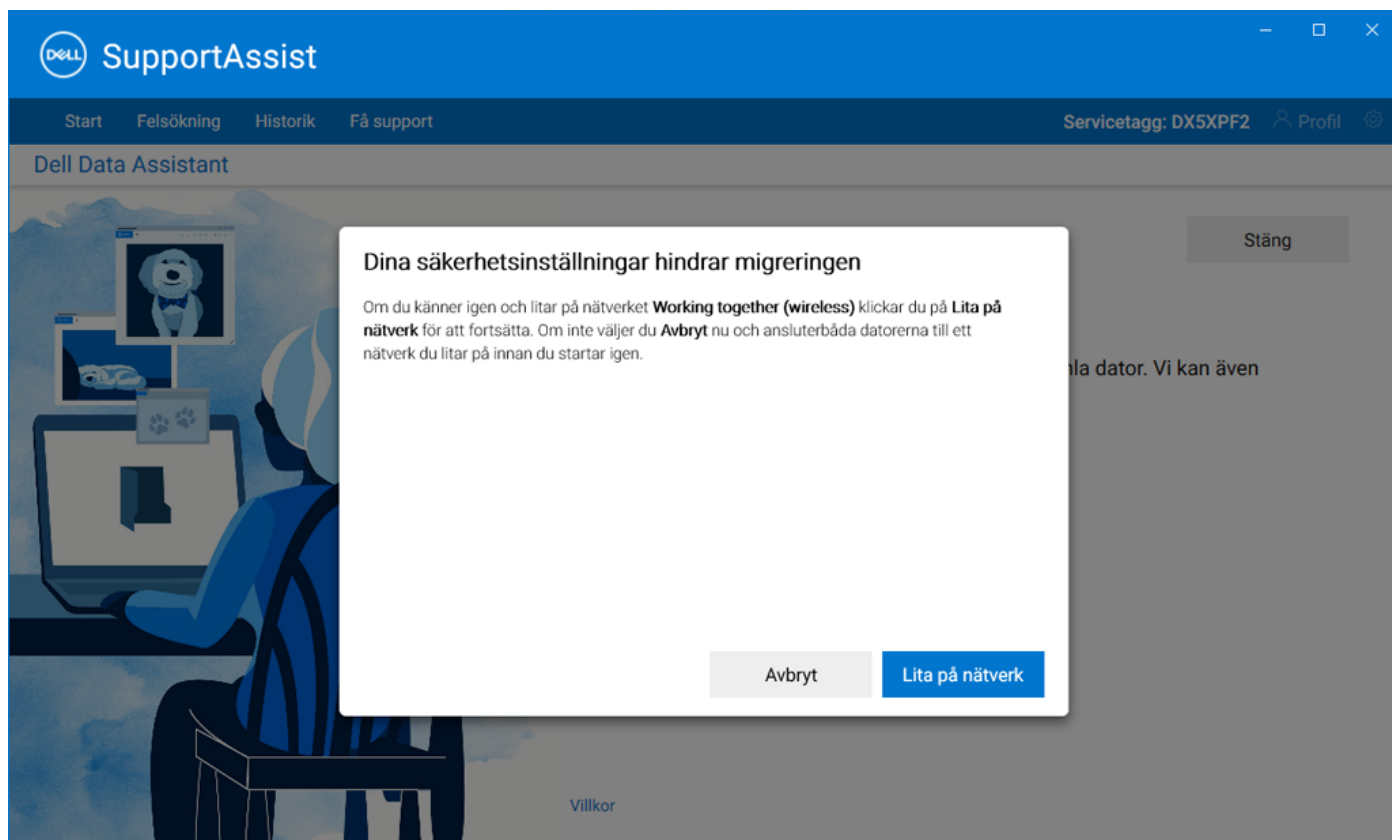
DELL SupportAssist

Start Felsökning Historik Få support

Servicetagg: DX5XPF2 Profil

Dell Data Assistant

Stäng

Dina säkerhetsinställningar hindrar migreringen

Om du känner igen och litar på nätverket **Working together (wireless)** klickar du på **Lita på nätverk** för att fortsätta. Om inte väljer du **Avbryt** nu och ansluterbåda datorerna till ett nätverk du litar på innan du startar igen.

Avbryt Lita på nätverk

nla dator. Vi kan även

Villkor